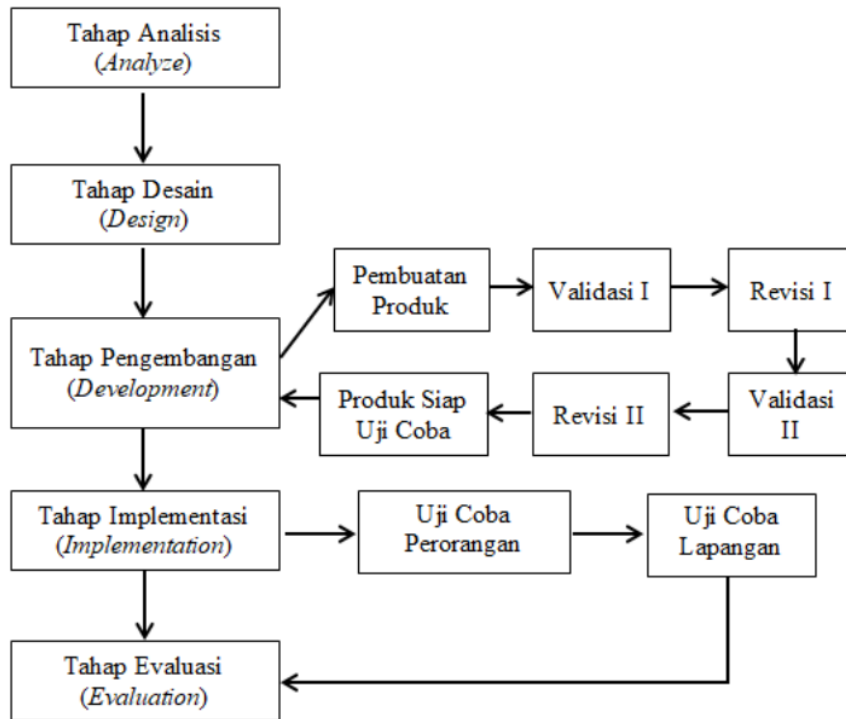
Tahap Analisis
(Analyze)

Tahap Desain
(Design)

Tahap Pengembangan
(Development)

Pembuatan Produk

Validasi I

Revisi I

Validasi II

Revisi II

Produk Siap Uji Coba

Tahap Implementasi
(Implementation)

Uji Coba Perorangan

Uji Coba Lapangan

Tahap Evaluasi
(Evaluation)